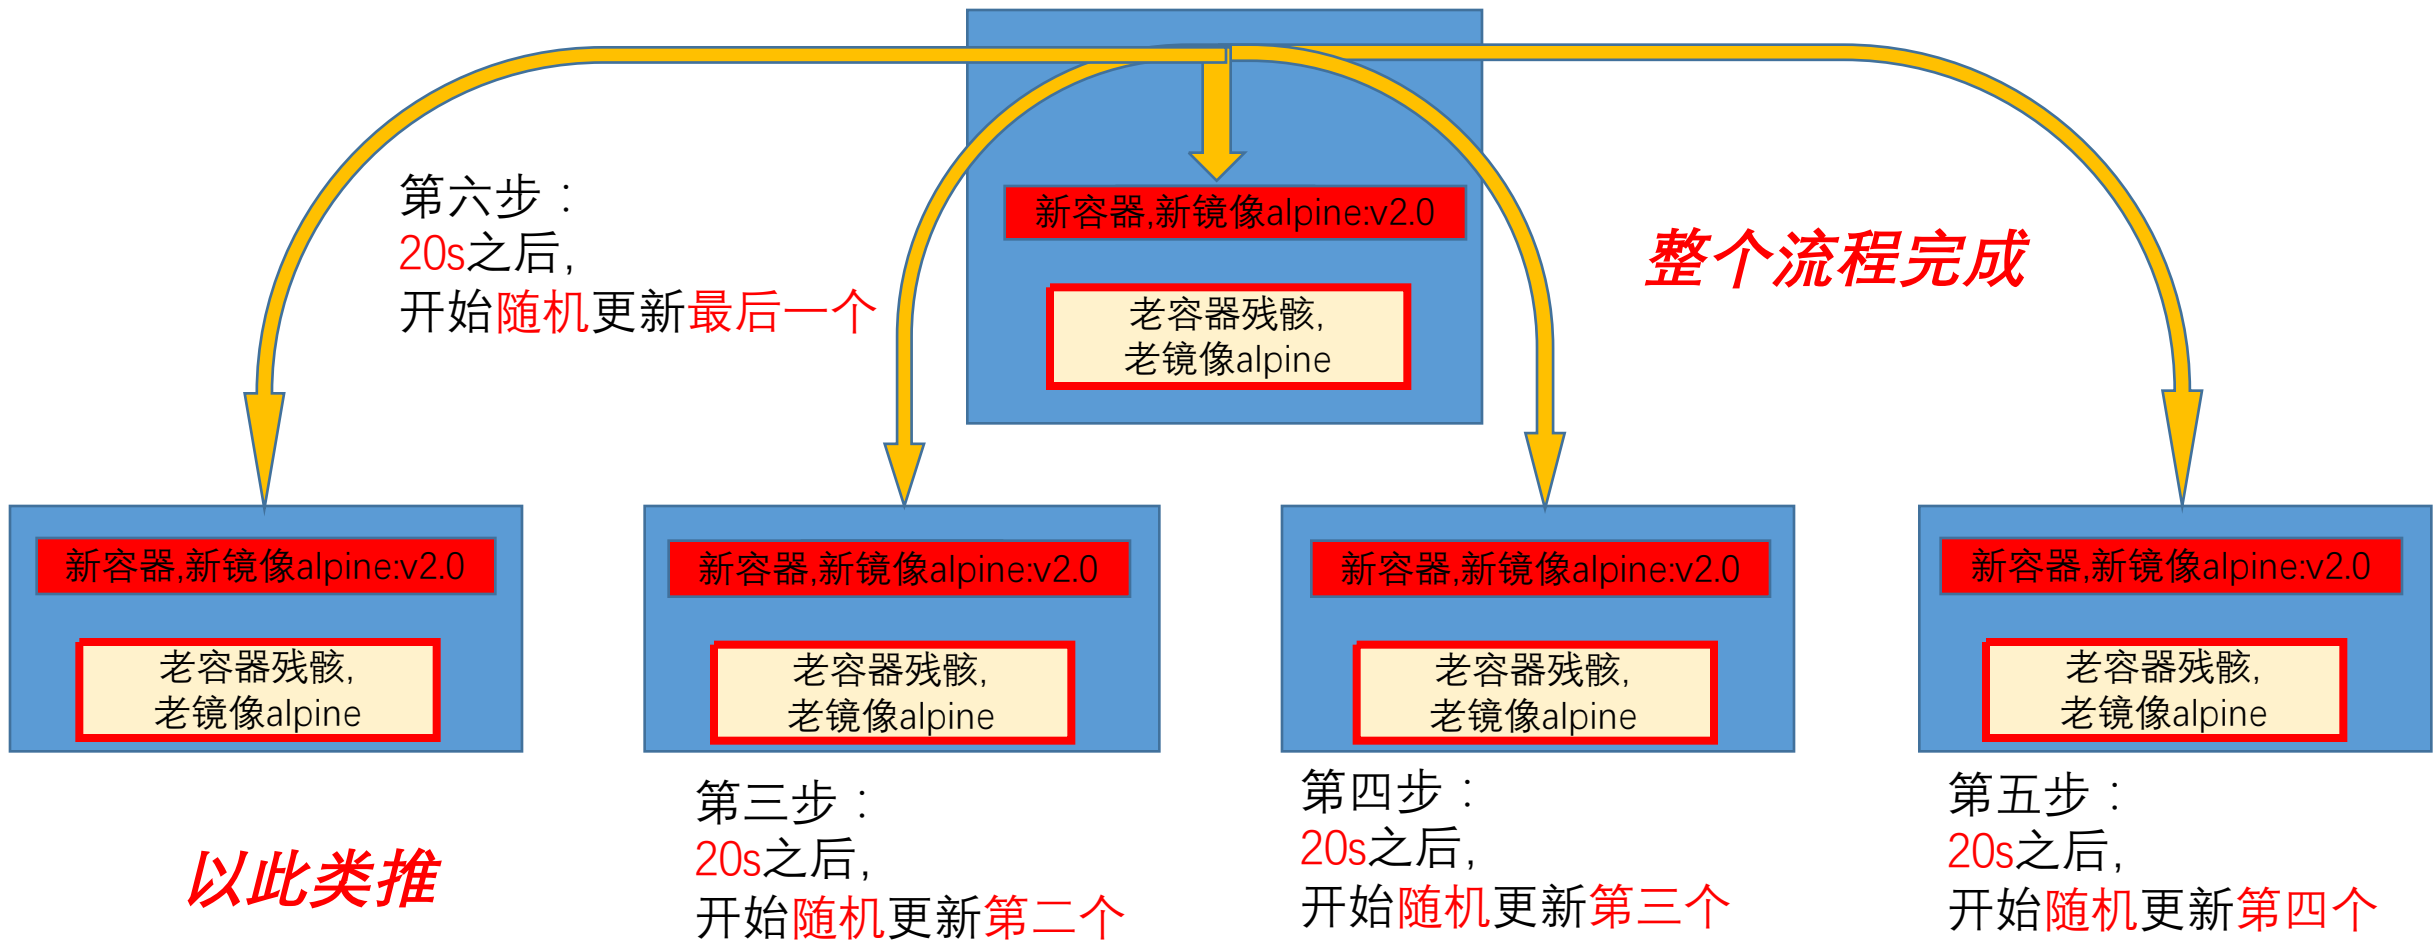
新容器,新镜像alpine:v2.0

老容器残骸,
老镜像alpine

第六步：
20s之后,
开始随机更新最后一个

整个流程完成

新容器,新镜像alpine:v2.0

老容器残骸,
老镜像alpine

新容器,新镜像alpine:v2.0

老容器残骸,
老镜像alpine

新容器,新镜像alpine:v2.0

老容器残骸,
老镜像alpine

新容器,新镜像alpine:v2.0

老容器残骸,
老镜像alpine

以此类推

第三步：
20s之后,
开始随机更新第二个

第四步：
20s之后,
开始随机更新第三个

第五步：
20s之后,
开始随机更新第四个